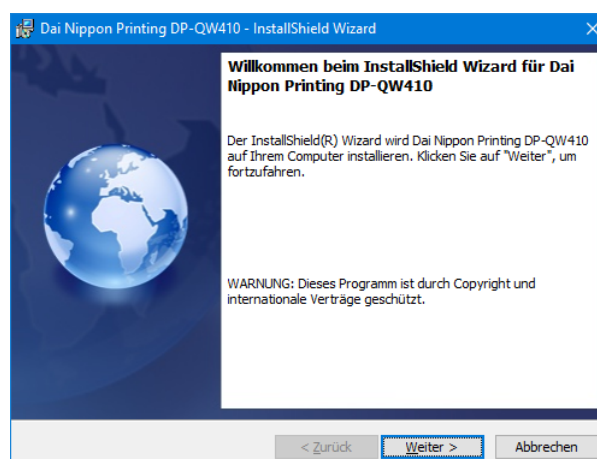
Dai Nippon Printing DP-QW410 - InstallShield Wizard

Willkommen beim InstallShield Wizard für Dai Nippon Printing DP-QW410

Der InstallShield(R) Wizard wird Dai Nippon Printing DP-QW410 auf Ihrem Computer installieren. Klicken Sie auf "Weiter", um fortzufahren.

WARNUNG: Dieses Programm ist durch Copyright und internationale Verträge geschützt.

< Zurück
Weiter >
Abbrechen